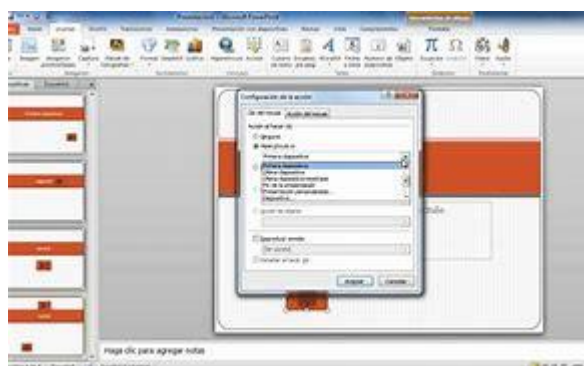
Presentación1 - Microsoft PowerPoint

Archivo Inicio Insertar Diseño Transiciones Animaciones Presentación con diapositivas Revisar Vista Complementos Formato

Imagen Imágenes prediseñadas Captura Álbum de fotografías Formas SmartArt Gráfico Hipervínculo Acción Cuadro de texto Encabez. pie pág. WordArt Fecha y hora Número de diapositiva Objeto Ecuación Símbolo Vídeo Audio

Diapositivas Esquema

Configuración de la acción

Clic del mouse Acción del mouse

Acción al hacer clic
Ninguna
Hipervínculo a:
Primera diapositiva
Primera diapositiva
Última diapositiva
Última diapositiva mostrada
Fin de la presentación
Presentación personalizada...
Diapositiva...

Ejecutar programa
Ejecutar macro
Acción de objeto
Reproducir sonido:
[Sin sonido]
Resaltar al hacer clic

Aceptar Cancelar

Haga clic para agregar notas